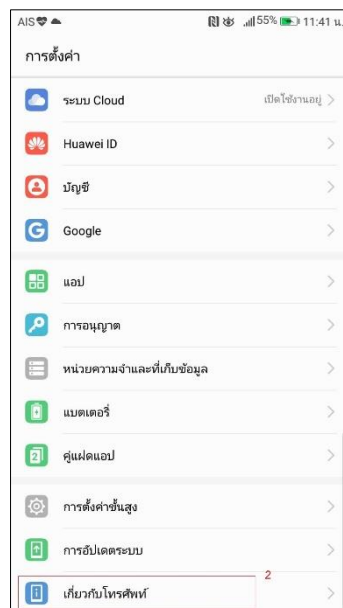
AIS 55% 11:41 น.

การตั้งค่า

ระบบ Cloud
เปิดใช้งานอยู่ >

Huawei ID
>

บัญชี
>

Google
>

แอป
>

การอนุญาต
>

หน่วยความจำและที่เก็บข้อมูล
>

แบตเตอรี่
>

คู่แฝดแอป
>

การตั้งค่าขั้นสูง
>

การอัปเดตระบบ
>

2

เกี่ยวกับโทรศัพท์
>